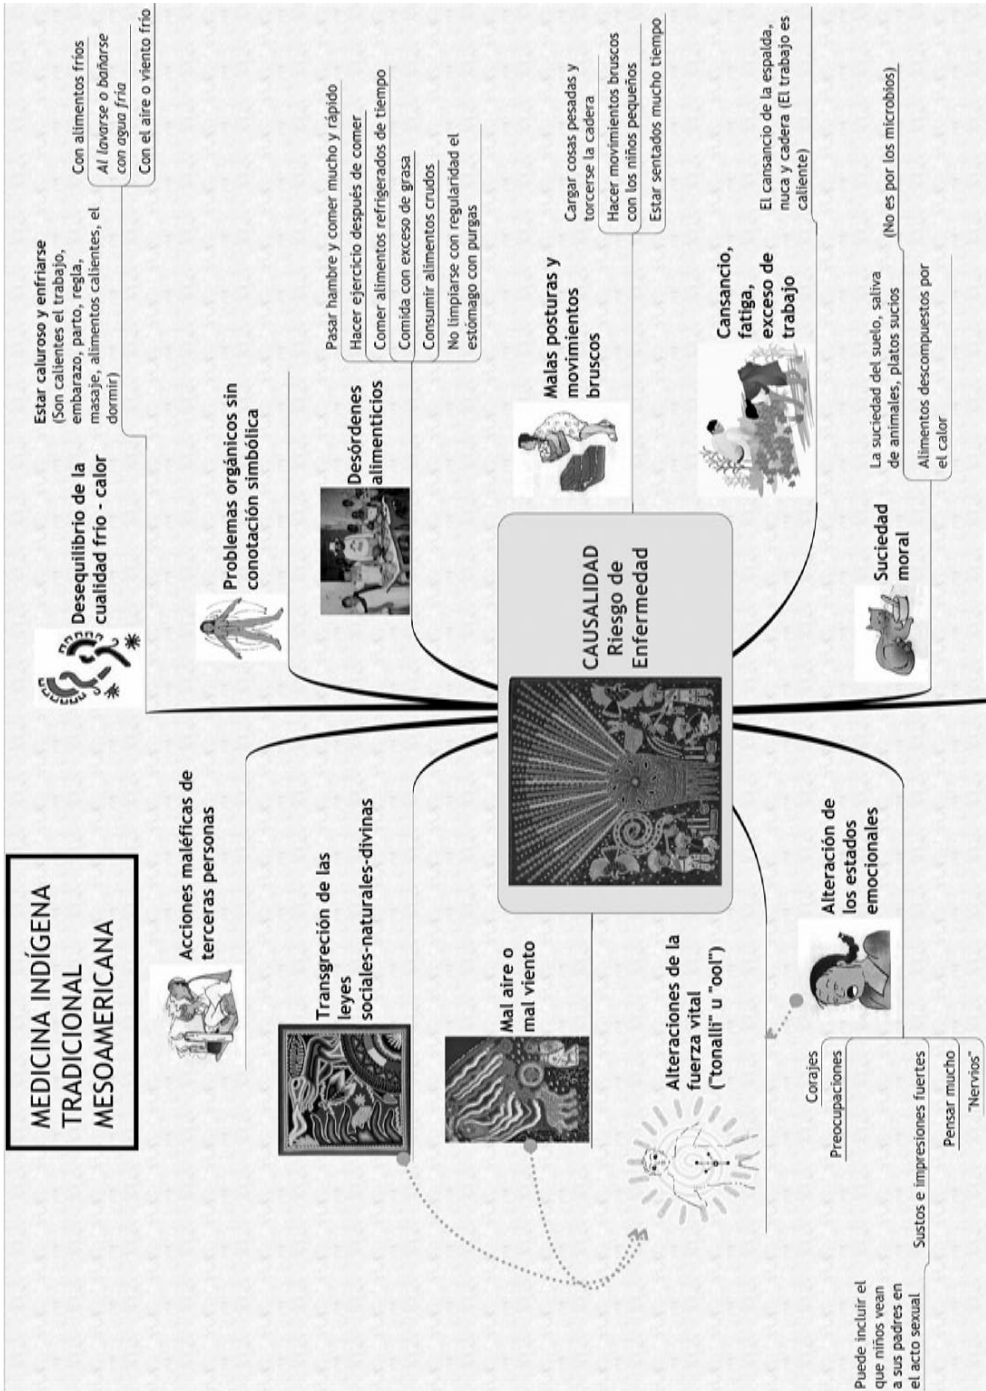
MEDICINA INDÍGENA TRADICIONAL MESOAMERICANA

CAUSALIDAD Riesgo de Enfermedad

Acciones maléficas de terceras personas

Transgreción de las leyes sociales-naturales-divinas

Mal aire o mal viento

Alteraciones de la fuerza vital ("tonalli" u "ool")

Alteración de los estados emocionales

Corajes

Preocupaciones

Sustos e impresiones fuertes

Pensar mucho

"Nervios"

Puede incluir el que niños vean a sus padres en el acto sexual

Desequilibrio de la cualidad frío - calor

Estar caluroso y enfriarse (Son calientes el trabajo, embarazo, parto, regla, masaje, alimentos calientes, el dormir)

Con alimentos fríos

Al lavarse o bañarse con agua fría

Con el aire o viento frío

Problemas orgánicos sin conotación simbólica

Desórdenes alimenticios

Pasar hambre y comer mucho y rápido

Hacer ejercicio después de comer

Comer alimentos refrigerados de tiempo

Comida con exceso de grasa

Consumir alimentos crudos

No limpiarse con regularidad el estómago con purgas

Malas posturas y movimientos bruscos

Cargar cosas pesadas y torcerse la cadera

Hacer movimientos bruscos con los niños pequeños

Estar sentados mucho tiempo

Cansancio, fatiga, exceso de trabajo

El cansancio de la espalda, nuca y cadera (El trabajo es caliente)

Suciedad moral

La suciedad del suelo, saliva de animales, platos sucios

Alimentos descompuestos por el calor

(No es por los microbios)